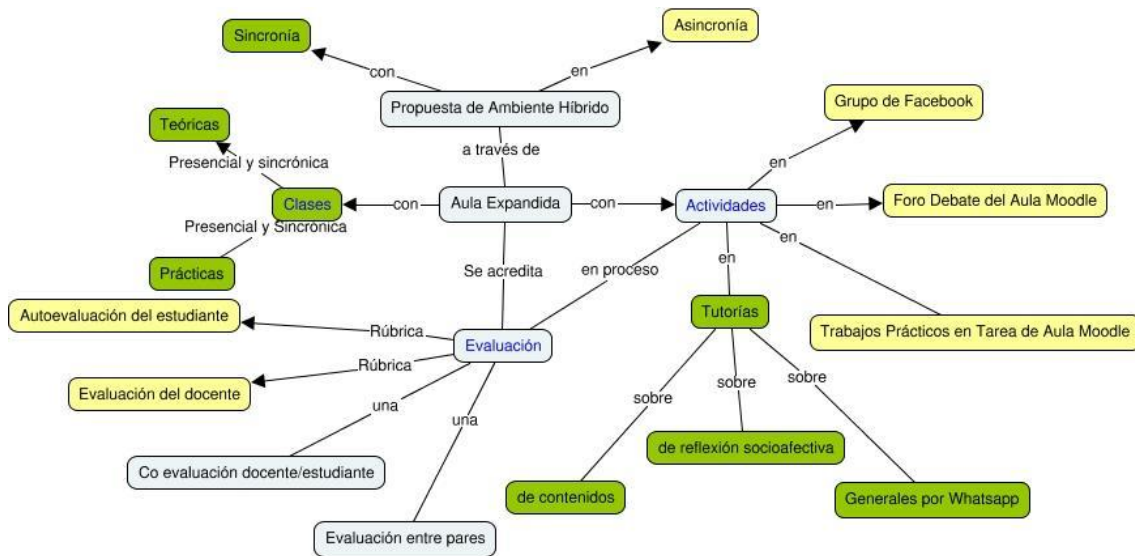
Sincronía

con

Asincronía

en

Propuesta de Ambiente Híbrido

a través de

Teóricas

Presencial y sincrónica

Clases

con

Aula Expandida

con

Actividades

Presencial y Sincrónica

Prácticas

Grupo de Facebook

en

Foro Debate del Aula Moodle

en

en

en

Se acredita

en proceso

Autoevaluación del estudiante

Rúbrica

Evaluación

Rúbrica

Evaluación del docente

una

una

Co evaluación docente/estudiante

Evaluación entre pares

Tutorías

Trabajos Prácticos en Tarea de Aula Moodle

sobre

sobre

sobre

de reflexión socioafectiva

de contenidos

Generales por Whatsapp